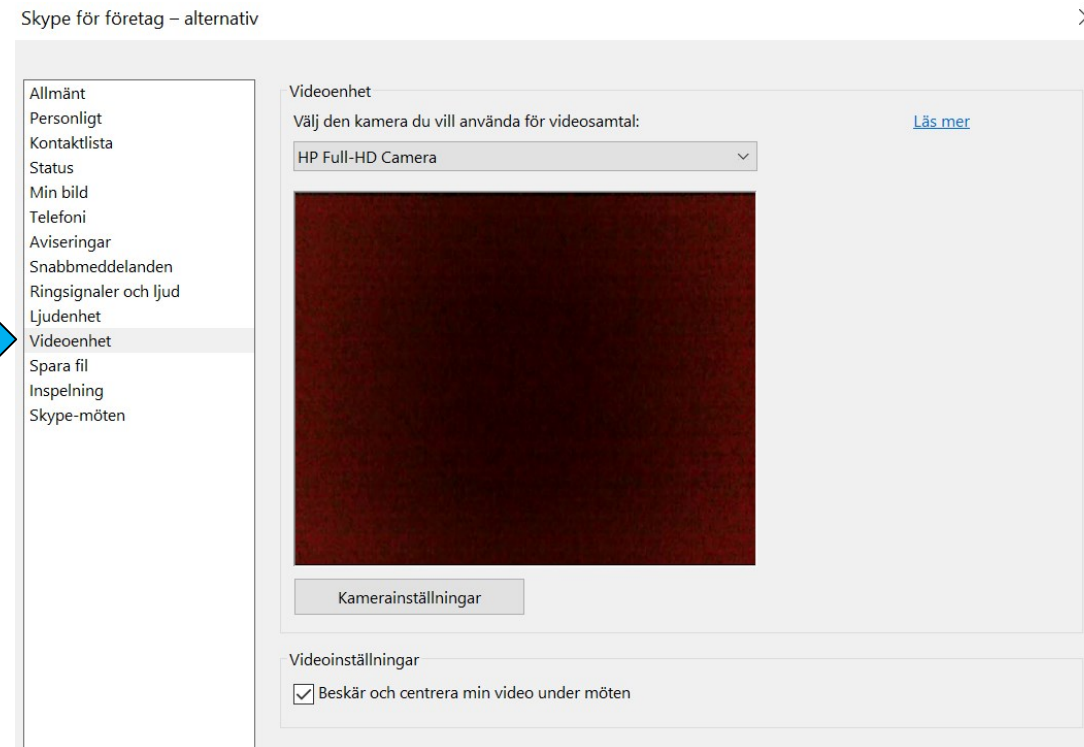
Skype för företag – alternativ

Allmänt
Personligt
Kontaktlista
Status
Min bild
Telefoni
Aviseringar
Snabbmeddelanden
Ringsignaler och ljud
Ljudenhet
Videoenhet
Spara fil
Inspelning
Skype-möten

Videoenhet

Välj den kamera du vill använda för videosamtal:

Läs mer

HP Full-HD Camera

Kamerainställningar

Videoinställningar

Beskär och centrera min video under möten